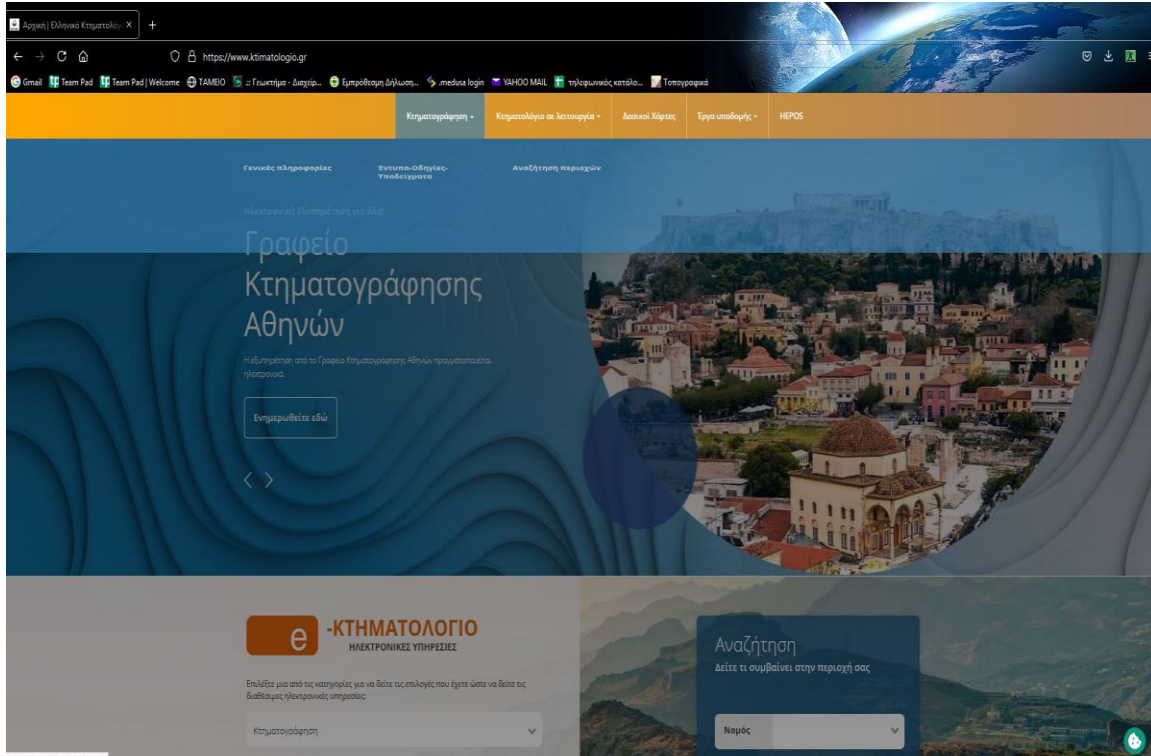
Αρχική | Ελληνικό Κτηματολόγιο ×
+

https://www.ktimatologio.gr

Gmail Team Pad Team Pad | Welcome ΤΑΜΕΙΟ .: Γεωκτήμα - Διαχείρ... Εμπρόθεσμη Δήλωση... .medusa login YAHOO MAIL τηλεφωνικός κατάλο... Τοπογραφικά

Κτηματογράφηση
Κτηματολόγιο σε λειτουργία
Δασικοί Χάρτες
Έργα υποδομής
HEPOS

Γενικές πληροφορίες
Έντυπα-Οδηγίες-Υποδείγματα
Αναζήτηση περιοχών

Ηλεκτρονική Εξυπηρέτηση για όλα

Γραφείο Κτηματογράφησης Αθηνών

Η εξυπηρέτηση από το Γραφείο Κτηματογράφησης Αθηνών πραγματοποιείται ηλεκτρονικά.

Ενημερωθείτε εδώ

e -ΚΤΗΜΑΤΟΛΟΓΙΟ
ΗΛΕΚΤΡΟΝΙΚΕΣ ΥΠΗΡΕΣΙΕΣ

Επιλέξτε μια από τις κατηγορίες για να δείτε τις επιλογές που έχετε ώστε να δείτε τις διαθέσιμες ηλεκτρονικές υπηρεσίες:

Κτηματογράφηση

Αναζήτηση
Δείτε τι συμβαίνει στην περιοχή σας

Νομός